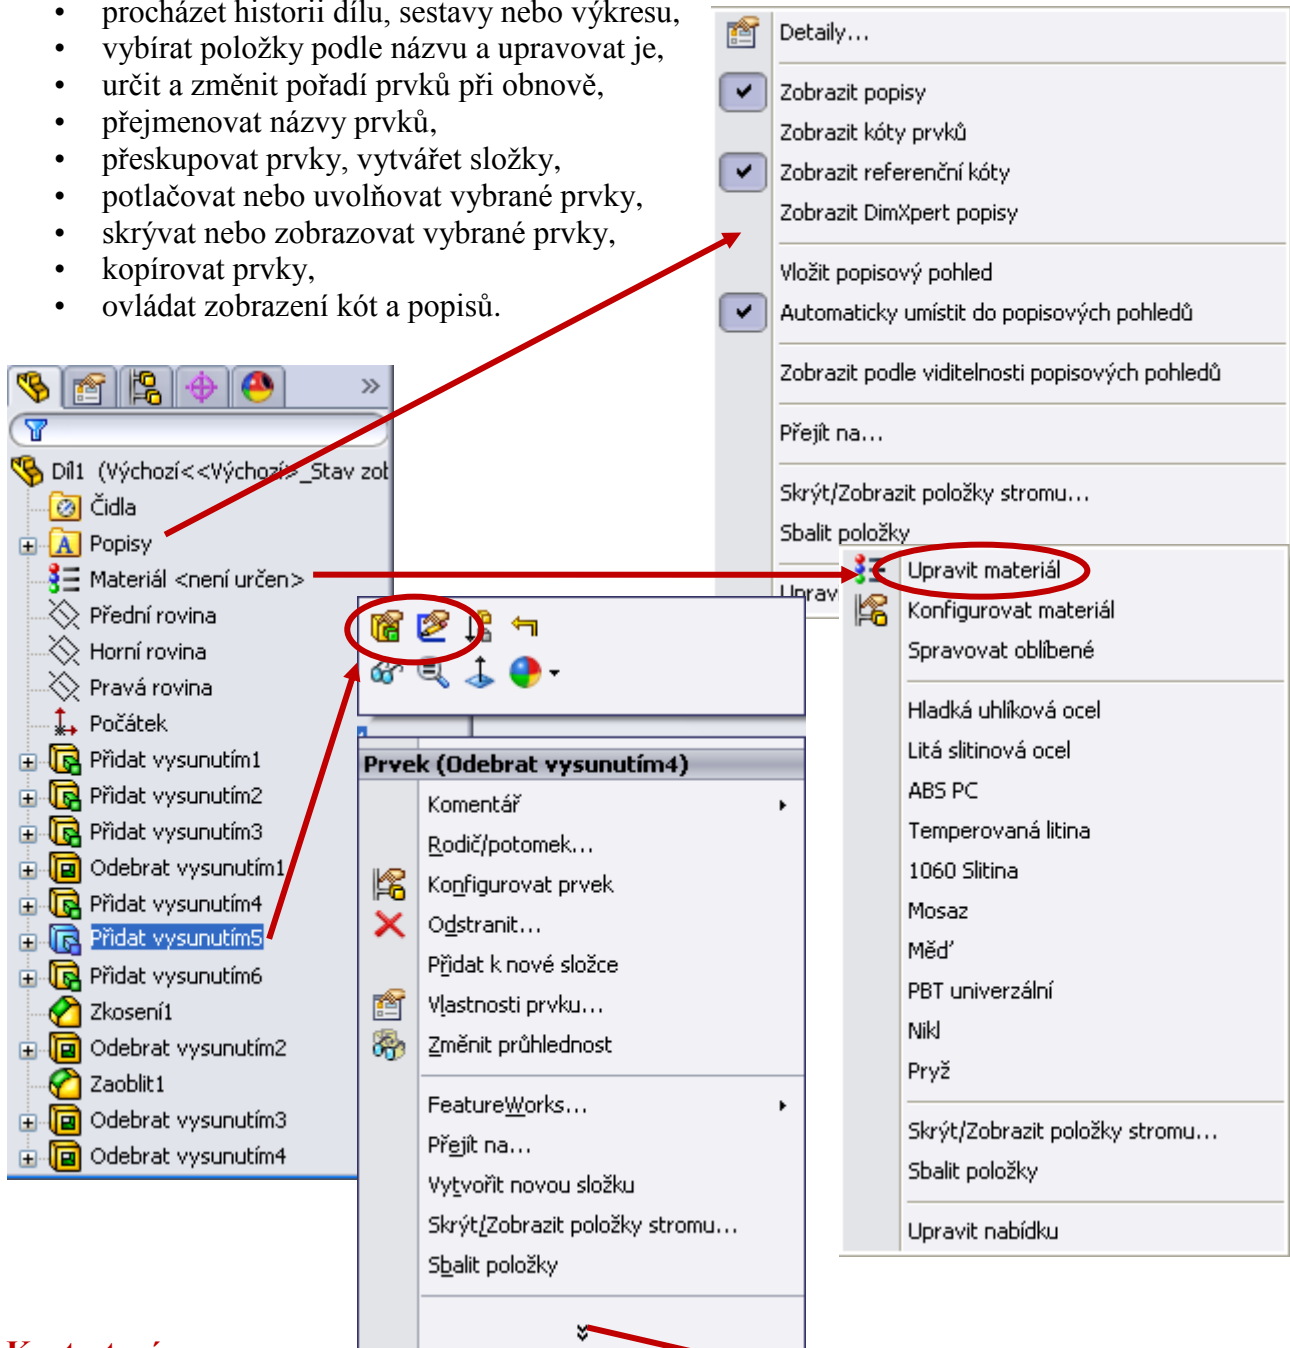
• procházet historii dílu, sestavy nebo výkresu,
• vybírat položky podle názvu a upravovat je,
• určit a změnit pořadí prvků při obnově,
• přejmenovat názvy prvků,
• přeskupovat prvky, vytvářet složky,
• potlačovat nebo uvolňovat vybrané prvky,
• skrývat nebo zobrazovat vybrané prvky,
• kopírovat prvky,
• ovládat zobrazení kót a popisů.

Detaily...
Zobrazit popisy
Zobrazit kóty prvků
Zobrazit referenční kóty
Zobrazit DimXpert popisy
Vložit popisový pohled
Automaticky umístit do popisových pohledů
Zobrazit podle viditelnosti popisových pohledů
Přejít na...
Skrýt/Zobrazit položky stromu...
Sbalit položky
Uprav

Díl1 (Výchozí<<Výchozí>_Stav zob
Čidla
Popisy
Materiál <není určen>
Přední rovina
Horní rovina
Pravá rovina
Počátek
Přidat vysunutím1
Přidat vysunutím2
Přidat vysunutím3
Odebrat vysunutím1
Přidat vysunutím4
Přidat vysunutím5
Přidat vysunutím6
Zkosení1
Odebrat vysunutím2
Zaoblit1
Odebrat vysunutím3
Odebrat vysunutím4

Prvek (Odebrat vysunutím4)
Komentář
Rodič/potomek...
Konfigurovat prvek
Odstranit...
Přidat k nové složce
Vlastnosti prvku...
Změnit průhlednost
FeatureWorks...
Přejít na...
Vytvořit novou složku
Skrýt/Zobrazit položky stromu...
Sbalit položky

Upravit materiál
Konfigurovat materiál
Spravovat oblíbené
Hladká uhlíková ocel
Litá slitinová ocel
ABS PC
Temperovaná litina
1060 Slitina
Mosaz
Měď
PBT univerzální
Nikl
Pryž
Skrýt/Zobrazit položky stromu...
Sbalit položky
Upravit nabídku

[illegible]